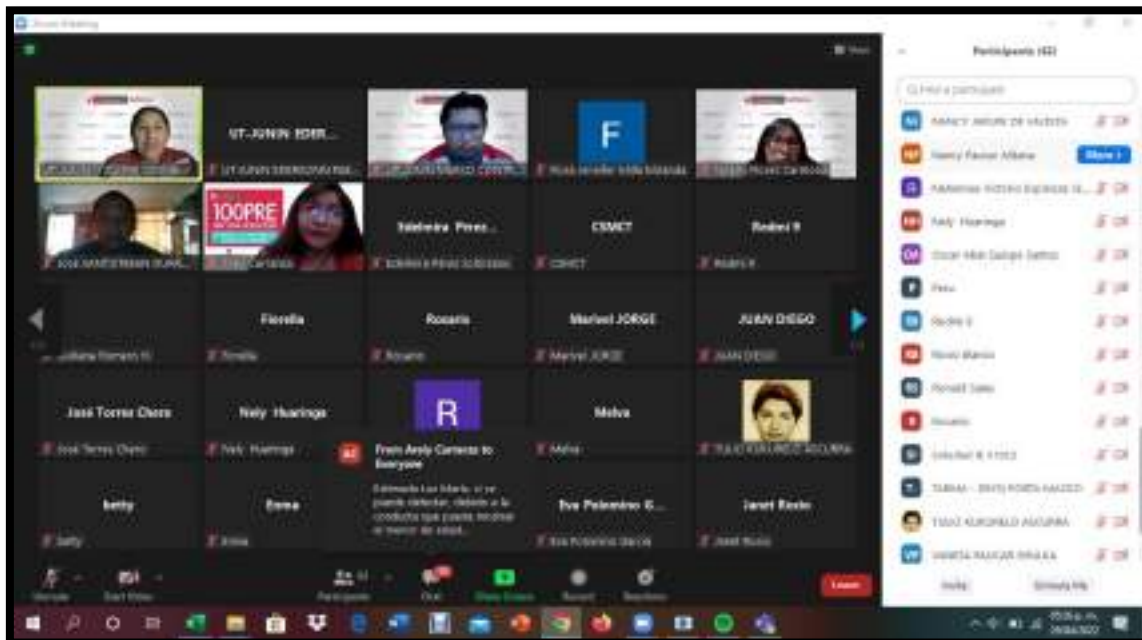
Zoom Meeting

View

Participants (62)

Find a participant

NANCY ARIAPE DE VALDIZA
Nancy Paucar Albana
Fidelmira Victoria Espinoza Q...
Nely Huaringa
Oscar Abel Gallegos Santos
Peru
Rodeo 9
Rocio Marin
Ronald Salas
Rosario
Soledad R. F.
TARMA - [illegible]
TULIO KURUPELO ASCURRA
VANESA PAUCAR RIVAKA

Invite
Unmute Me

UT-JUNIN EDER...
UT-JUNIN EDERSON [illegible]
F
Rosa Jennifer Milla Melgarejo
100PRE
Andy Carranza
Edelmira Pérez...
Edelmira Pérez Sotomayor
CSMET
CSMET
Rodeo 9
Rodeo 9
Fiorella
Fiorella
Rosario
Rosario
Marisol JORGE
Marisol JORGE
JUAN DIEGO
JUAN DIEGO
José Torres Otero
José Torres Otero
Nely Huaringa
Nely Huaringa
R
Melva
Melva
TULIO KURUPELO ASCURRA
From Andy Carranza to Everyone
Estimado Luis Mario, si se puede detectar, debido a la conducta que pueda mostrar el menor de edad...
betty
betty
Emma
Emma
Eva Palomino G...
Eva Palomino García
Janet Rosio
Janet Rosio

Unmute
Start Video
Participants
Chat
Share Screen
Record
Reactions
Leave